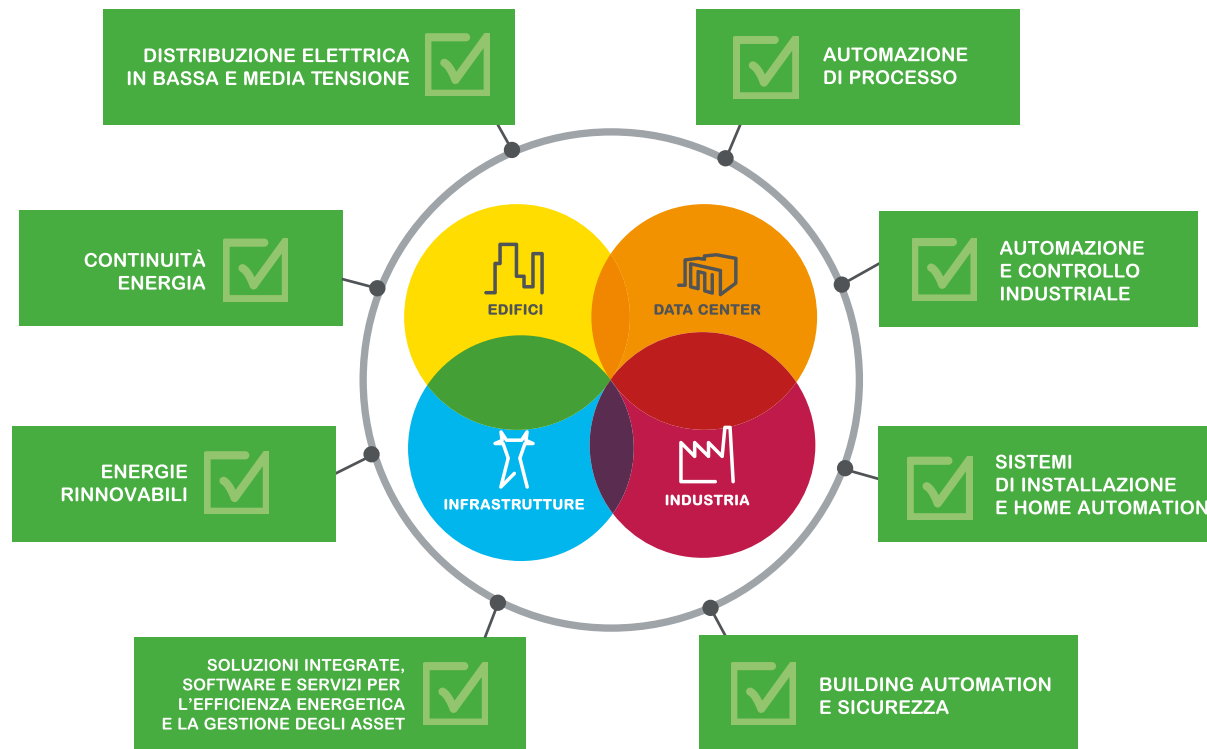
DISTRIBUZIONE ELETTRICA IN BASSA E MEDIA TENSIONE

AUTOMAZIONE DI PROCESSO

CONTINUITÀ ENERGIA

AUTOMAZIONE E CONTROLLO INDUSTRIALE

EDIFICI

DATA CENTER

INFRASTRUTTURE

INDUSTRIA

ENERGIE RINNOVABILI

SISTEMI DI INSTALLAZIONE E HOME AUTOMATION

SOLUZIONI INTEGRATE, SOFTWARE E SERVIZI PER L'EFFICIENZA ENERGETICA E LA GESTIONE DEGLI ASSET

BUILDING AUTOMATION E SICUREZZA